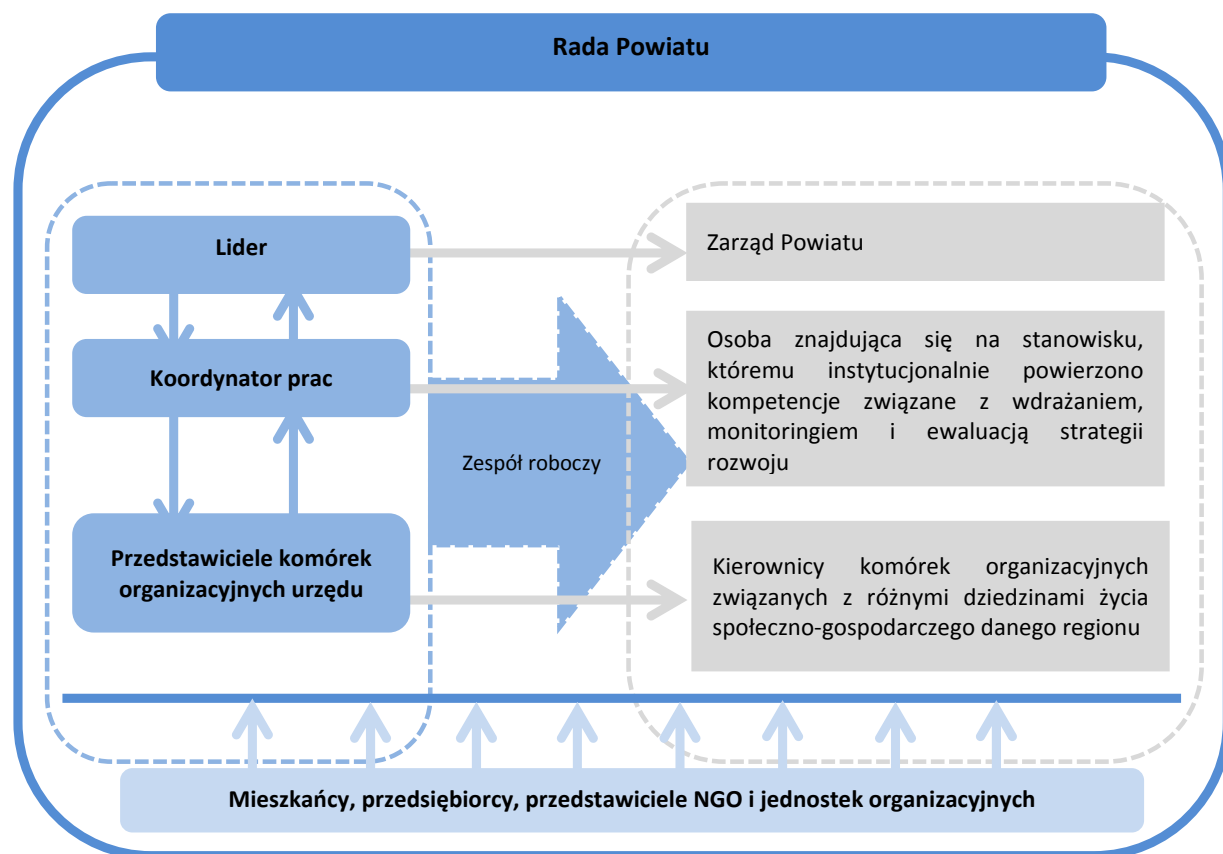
Rada Powiatu

Lider

Koordynator prac

Przedstawiciele komórek organizacyjnych urzędu

Zespół roboczy

Zarząd Powiatu

Osoba znajdująca się na stanowisku, któremu instytucjonalnie powierzono kompetencje związane z wdrażaniem, monitoringiem i ewaluacją strategii rozwoju

Kierownicy komórek organizacyjnych związanych z różnymi dziedzinami życia społeczno-gospodarczego danego regionu

Mieszkańcy, przedsiębiorcy, przedstawiciele NGO i jednostek organizacyjnych